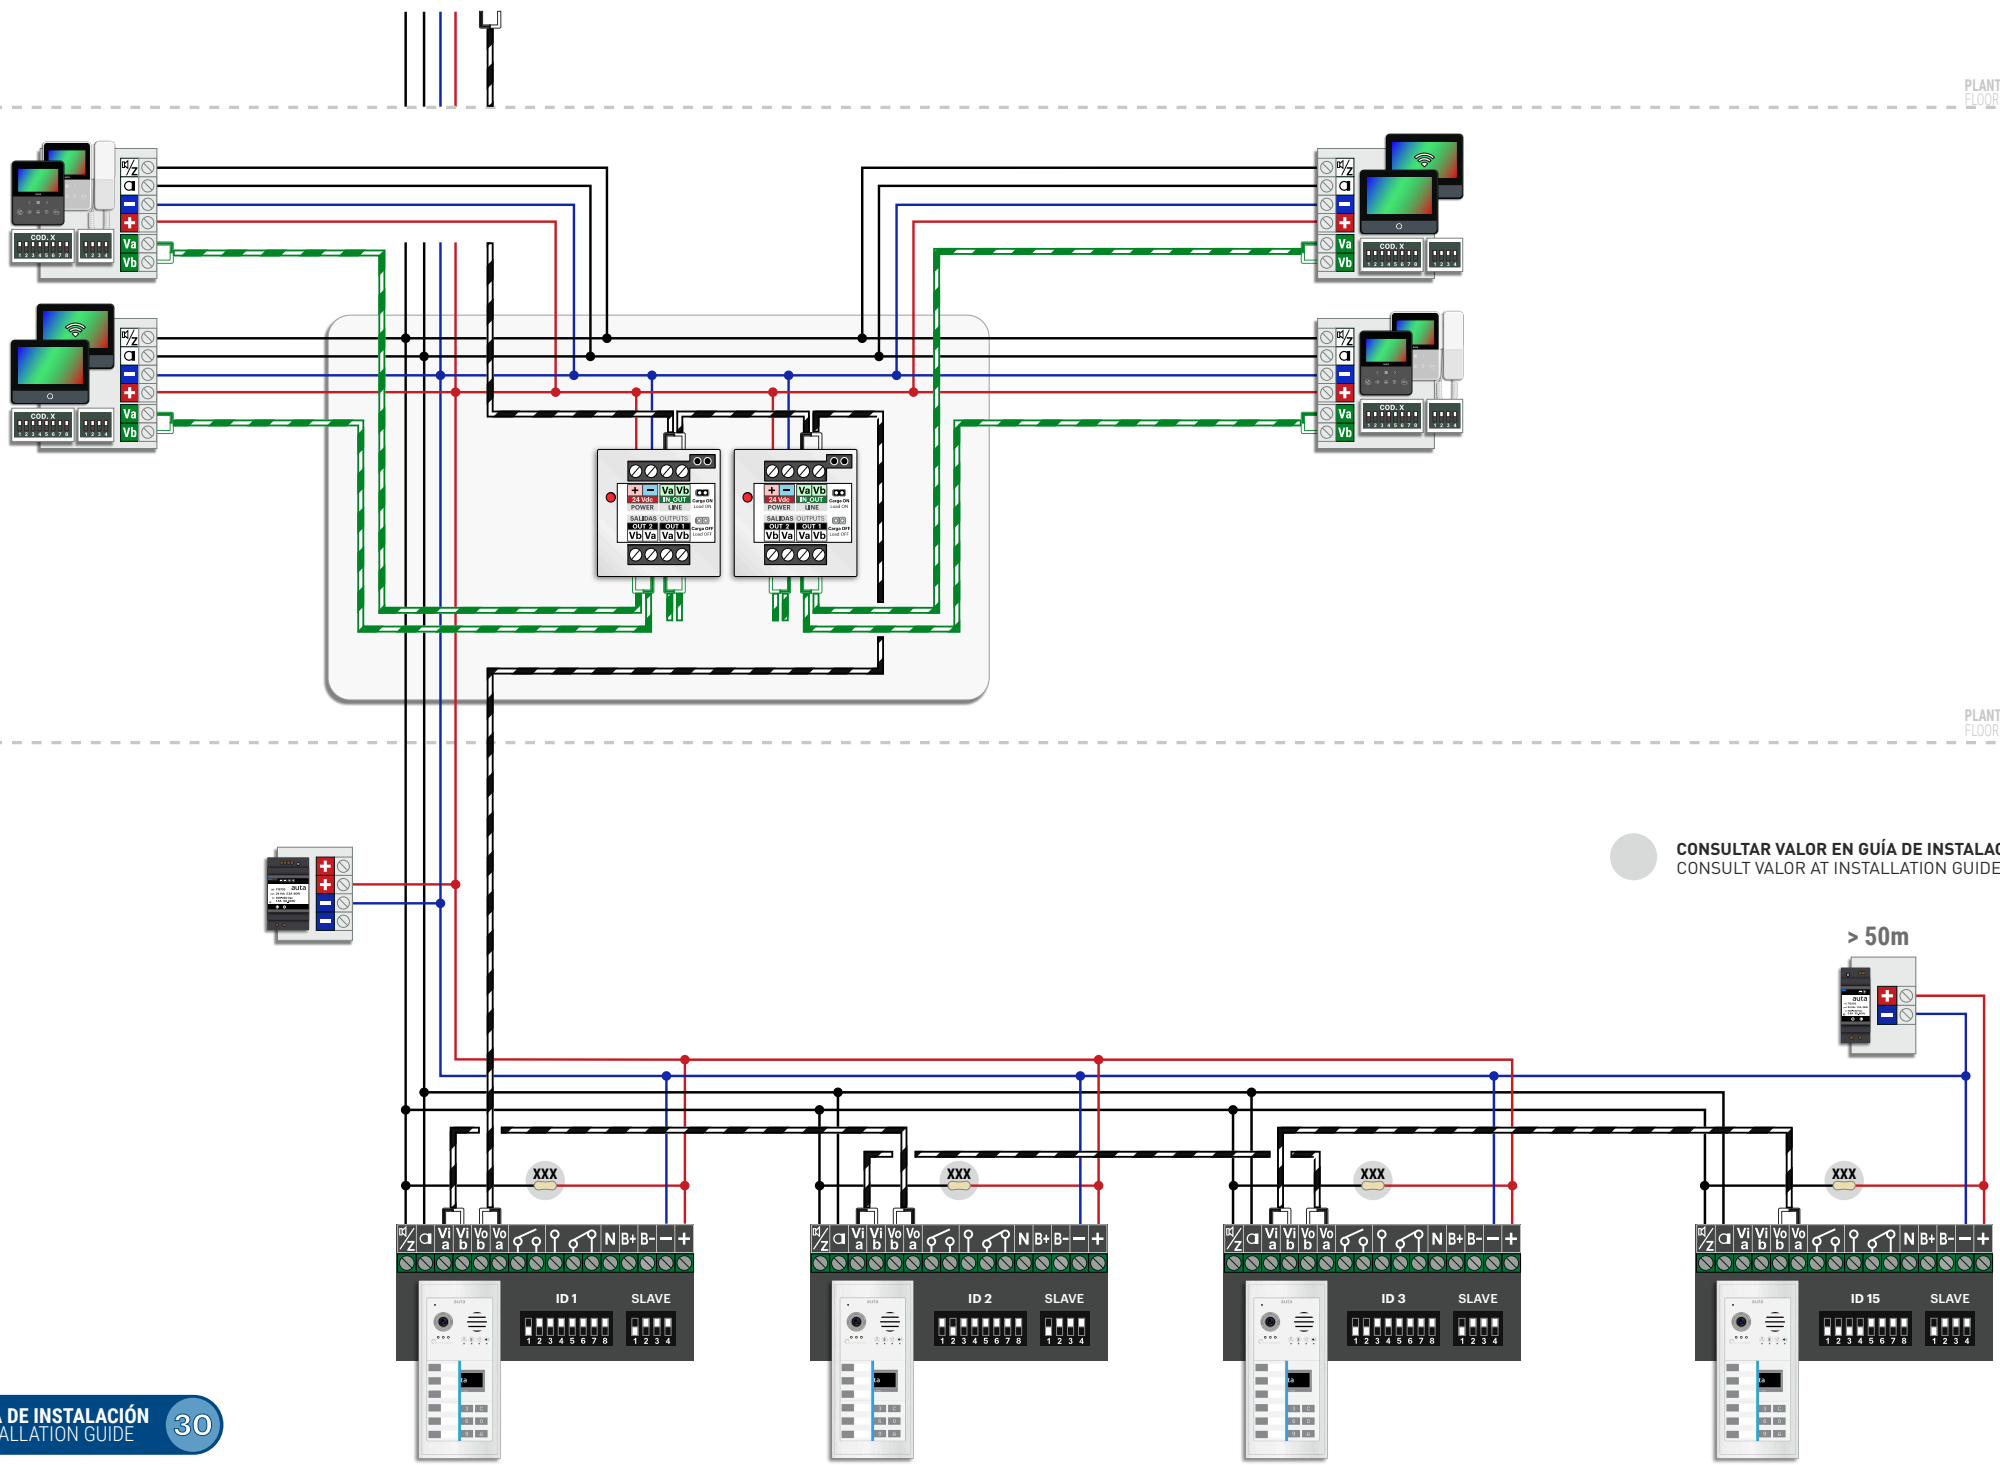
PLANT
FLOOR

COD. X
1 2 3 4 5 6 7 8
1 2 3 4
Va
Vb

COD. X
1 2 3 4 5 6 7 8
1 2 3 4
Va
Vb

COD. X
1 2 3 4 5 6 7 8
1 2 3 4
Va
Vb

COD. X
1 2 3 4 5 6 7 8
1 2 3 4
Va
Vb

24 Vdc POWER
Va Vb IN_OUT LINE
Carga ON Load ON
SALIDAS OUTPUTS
OUT 2 OUT 1
Vb Va Va Vb
Carga OFF Load OFF

24 Vdc POWER
Va Vb IN_OUT LINE
Carga ON Load ON
SALIDAS OUTPUTS
OUT 2 OUT 1
Vb Va Va Vb
Carga OFF Load OFF

PLANT
FLOOR

auta

CONSULTAR VALOR EN GUÍA DE INSTALAC
CONSULT VALOR AT INSTALLATION GUIDE

> 50m

auta

XXX
XXX
XXX
XXX

Vi a Vi b Vo b Vo a N B+ B- − +
ID 1 SLAVE
1 2 3 4 5 6 7 8 1 2 3 4

Vi a Vi b Vo b Vo a N B+ B- − +
ID 2 SLAVE
1 2 3 4 5 6 7 8 1 2 3 4

Vi a Vi b Vo b Vo a N B+ B- − +
ID 3 SLAVE
1 2 3 4 5 6 7 8 1 2 3 4

Vi a Vi b Vo b Vo a N B+ B- − +
ID 15 SLAVE
1 2 3 4 5 6 7 8 1 2 3 4

A DE INSTALACIÓN
ALLATION GUIDE
30